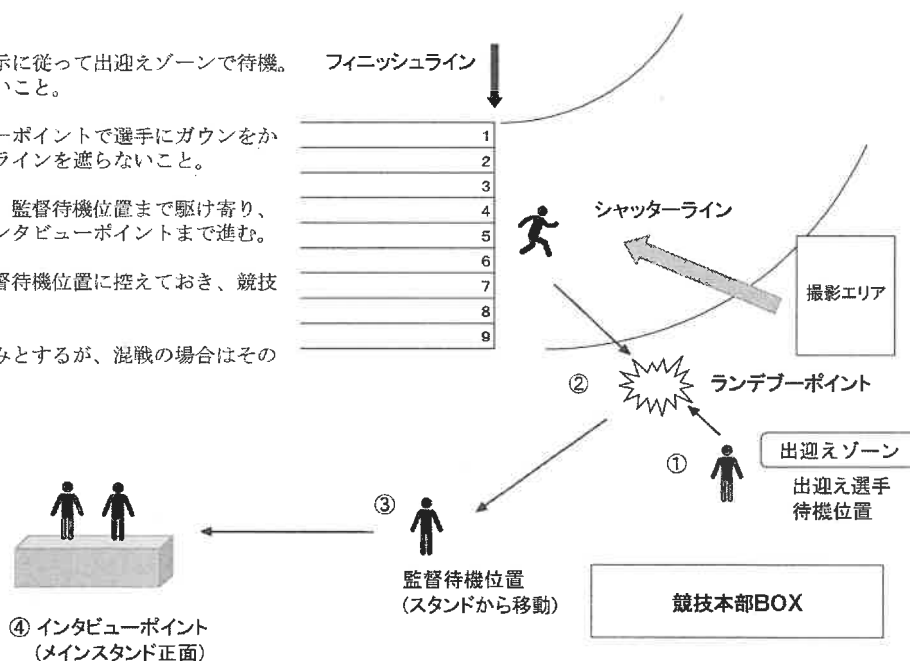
示に従って出迎えゾーンで待機。
いこと。

ーポイントで選手にガウンをか
ラインを遮らないこと。

監督待機位置まで駆け寄り、
ンタビューポイントまで進む。

督待機位置に控えておき、競技

みとするが、混戦の場合はその

フィニッシュライン

1
2
3
4
5
6
7
8
9

シャッターライン

撮影エリア

② ランデブーポイント

出迎えゾーン

① 出迎え選手
待機位置

③

監督待機位置
(スタンドから移動)

競技本部BOX

④ インタビューポイント
(メインスタンド正面)